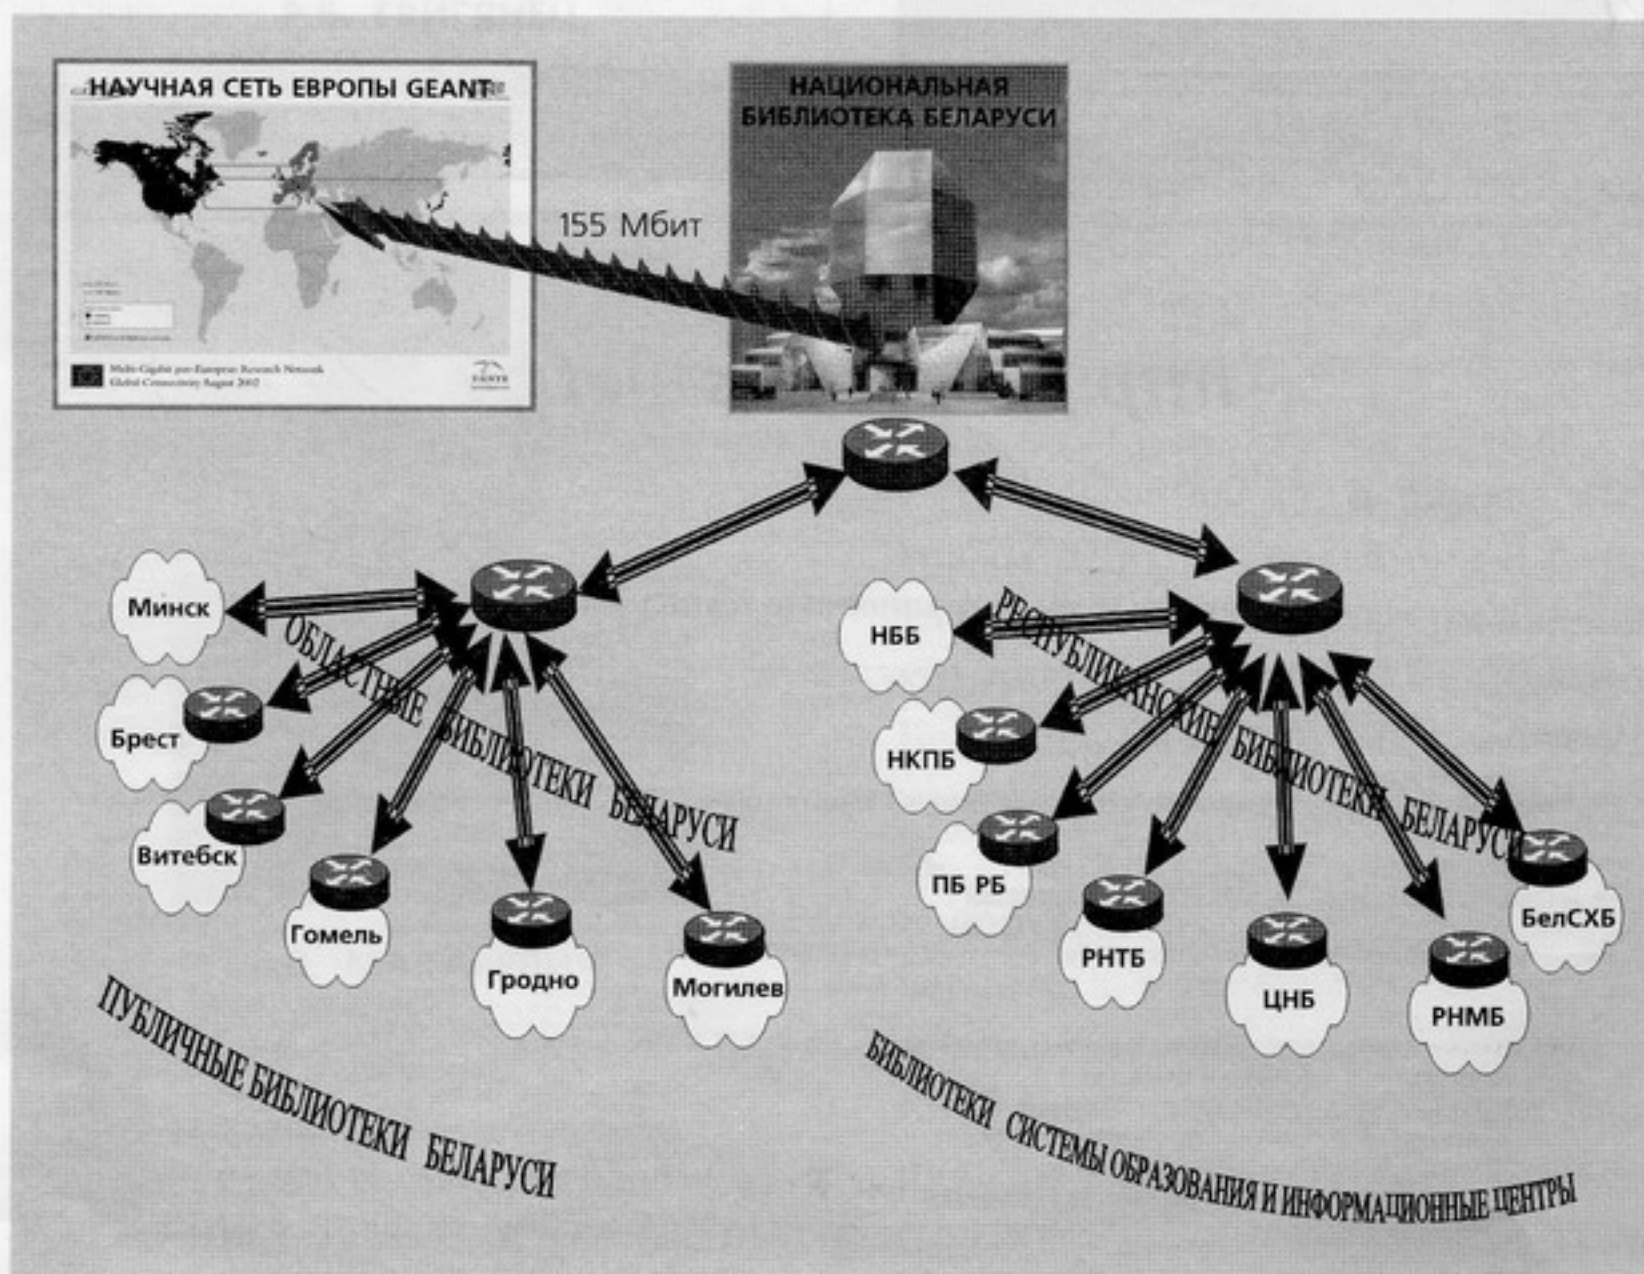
НАУЧНАЯ СЕТЬ ЕВРОПЫ GEANT

Multi-Gigabit pan-European Research Network
Global Connectivity August 2002

НАЦИОНАЛЬНАЯ БИБЛИОТЕКА БЕЛАРУСИ

155 Мбит

Минск
Брест
Витебск
Гомель
Гродно
Могилев

ОБЛАСТНЫЕ БИБЛИОТЕКИ БЕЛАРУСИ

НББ
НКПБ
ПБ РБ
РНТБ
ЦНБ
РНМБ
БелСХБ

РЕСПУБЛИКАНСКИЕ БИБЛИОТЕКИ БЕЛАРУСИ

ПУБЛИЧНЫЕ БИБЛИОТЕКИ БЕЛАРУСИ

БИБЛИОТЕКИ СИСТЕМЫ ОБРАЗОВАНИЯ И ИНФОРМАЦИОННЫЕ ЦЕНТРЫ